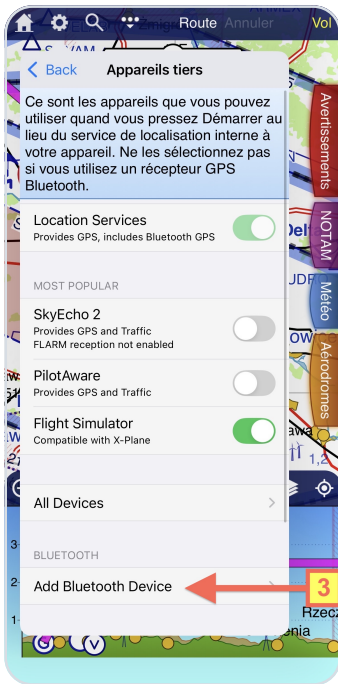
Route Annuler Vol

< Back Appareils tiers

Ce sont les appareils que vous pouvez utiliser quand vous pressez Démarrer au lieu du service de localisation interne à votre appareil. Ne les sélectionnez pas si vous utilisez un récepteur GPS Bluetooth.

Location Services
Provides GPS, includes Bluetooth GPS

MOST POPULAR

SkyEcho 2
Provides GPS and Traffic
FLARM reception not enabled

PilotAware
Provides GPS and Traffic

Flight Simulator
Compatible with X-Plane

All Devices

BLUETOOTH

Add Bluetooth Device

3

Avertissements
NOTAM
Météo
Aérodromes

Rzecz
enia